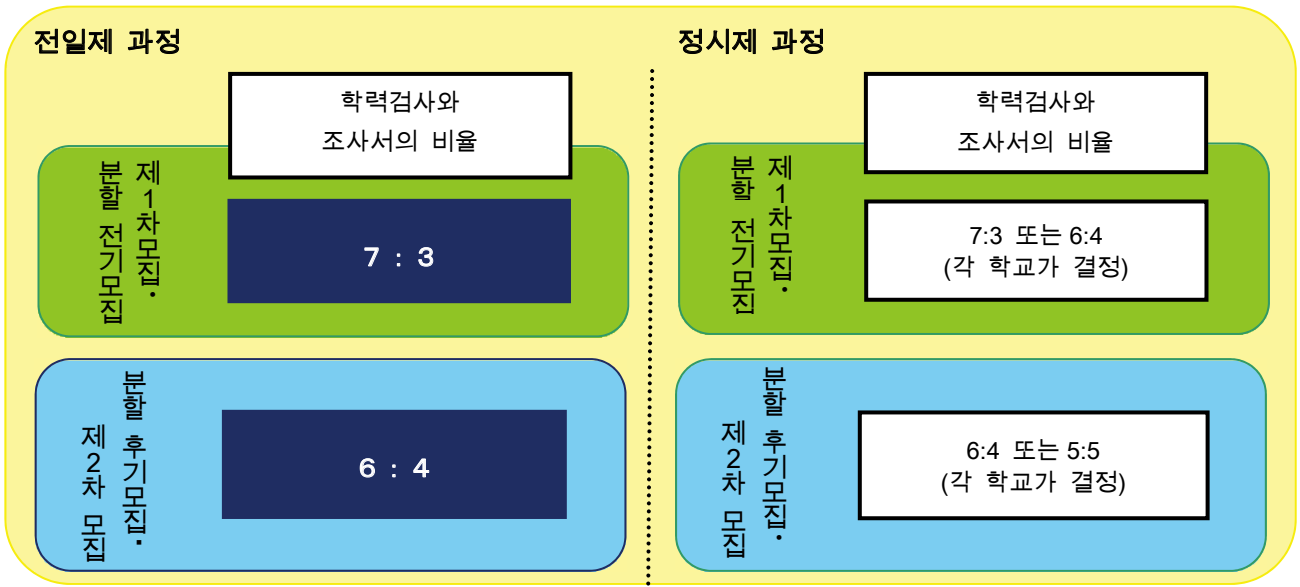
전일제 과정

학력검사와 조사서의 비율

제1차모집·분할 전기모집

7 : 3

분할 후기모집·제2차 모집

6 : 4

정시제 과정

학력검사와 조사서의 비율

제1차모집·분할 전기모집

7:3 또는 6:4 (각 학교가 결정)

분할 후기모집·제2차 모집

6:4 또는 5:5 (각 학교가 결정)